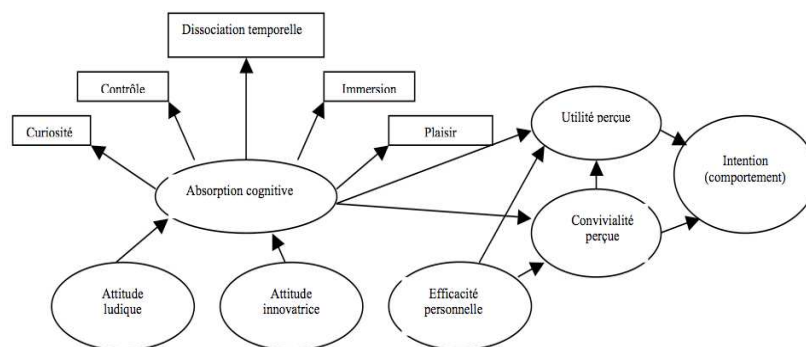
Dissociation temporelle

Contrôle

Immersion

Curiosité

Plaisir

Utilité perçue

Absorption cognitive

Intention (comportement)

Convivialité perçue

Attitude ludique

Attitude innovatrice

Efficacité personnelle